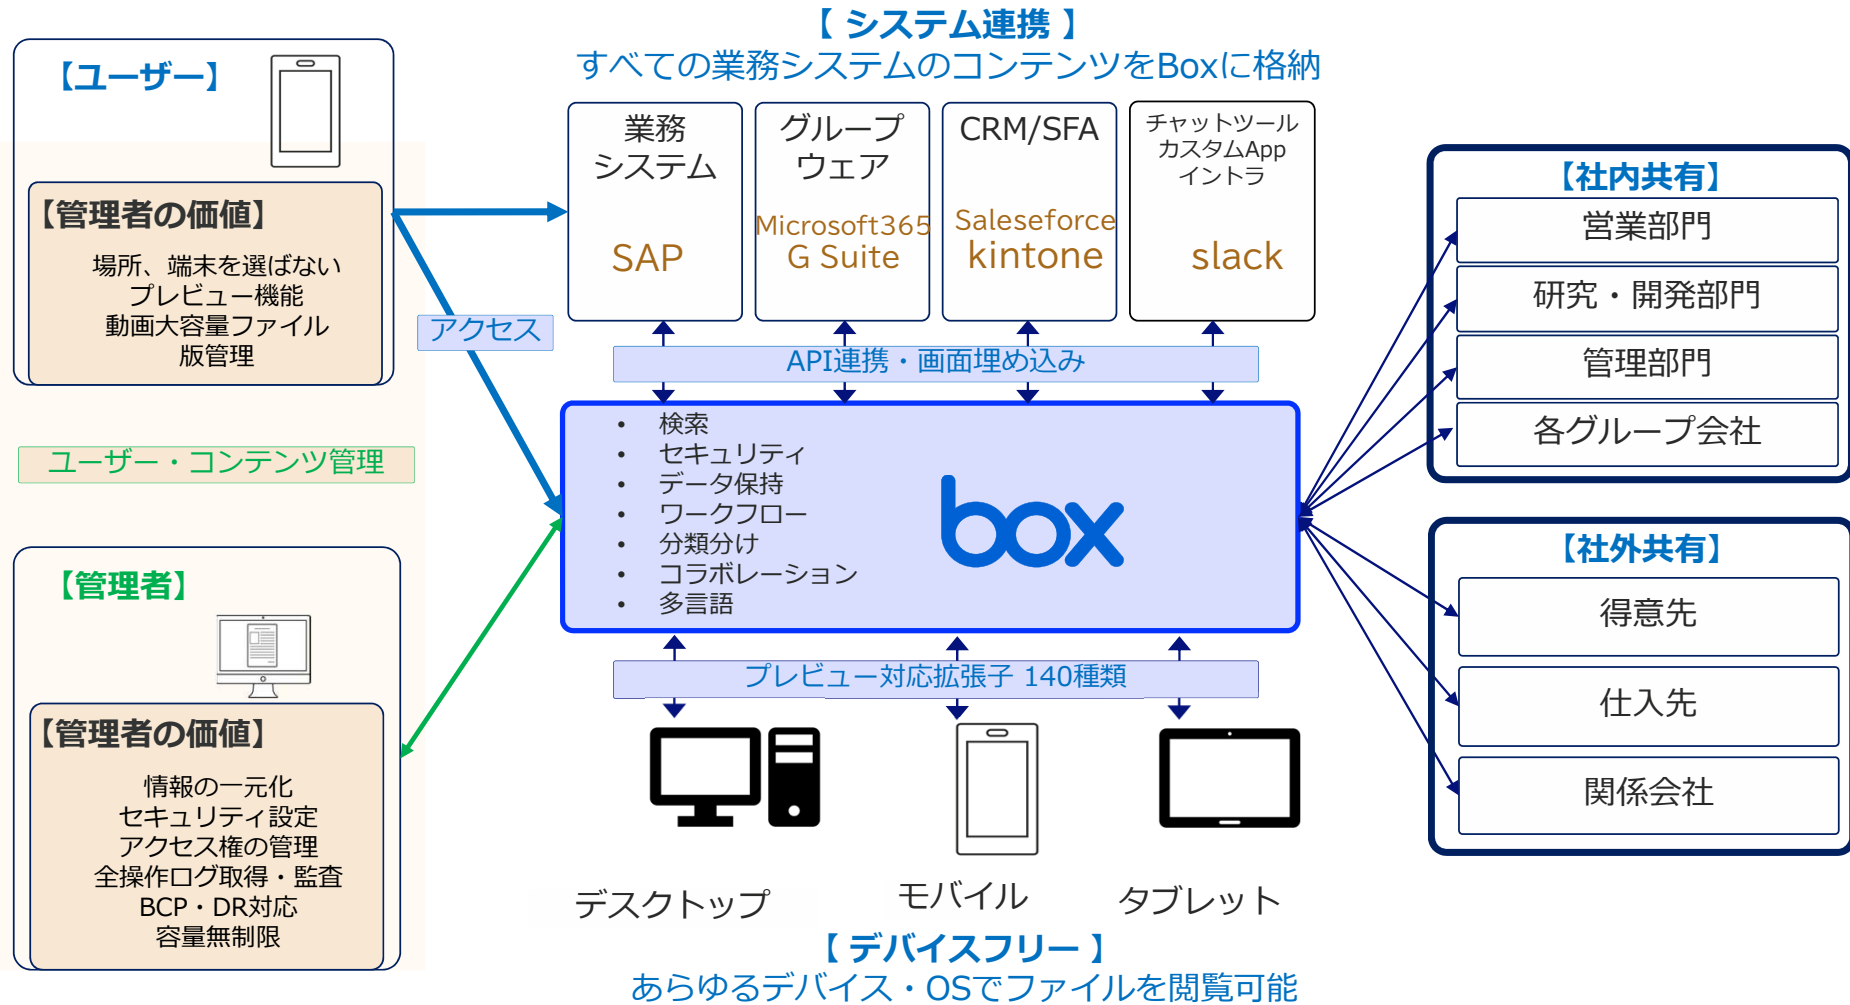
【 システム連携 】
すべての業務システムのコンテンツをBoxに格納

【ユーザー】

【管理者の価値】
場所、端末を選ばない
プレビュー機能
動画大容量ファイル
版管理

アクセス

ユーザー・コンテンツ管理

【管理者】

【管理者の価値】
情報の一元化
セキュリティ設定
アクセス権の管理
全操作ログ取得・監査
BCP・DR対応
容量無制限

業務システム
SAP

グループウェア
Microsoft365
G Suite

CRM/SFA
Saleseforce
kintone

チャットツール
カスタムApp
イントラ
slack

API連携・画面埋め込み

• 検索
• セキュリティ
• データ保持
• ワークフロー
• 分類分け
• コラボレーション
• 多言語

box

プレビュー対応拡張子 140種類

デスクトップ
モバイル
タブレット

【 デバイスフリー 】
あらゆるデバイス・OSでファイルを閲覧可能

【社内共有】
営業部門
研究・開発部門
管理部門
各グループ会社

【社外共有】
得意先
仕入先
関係会社